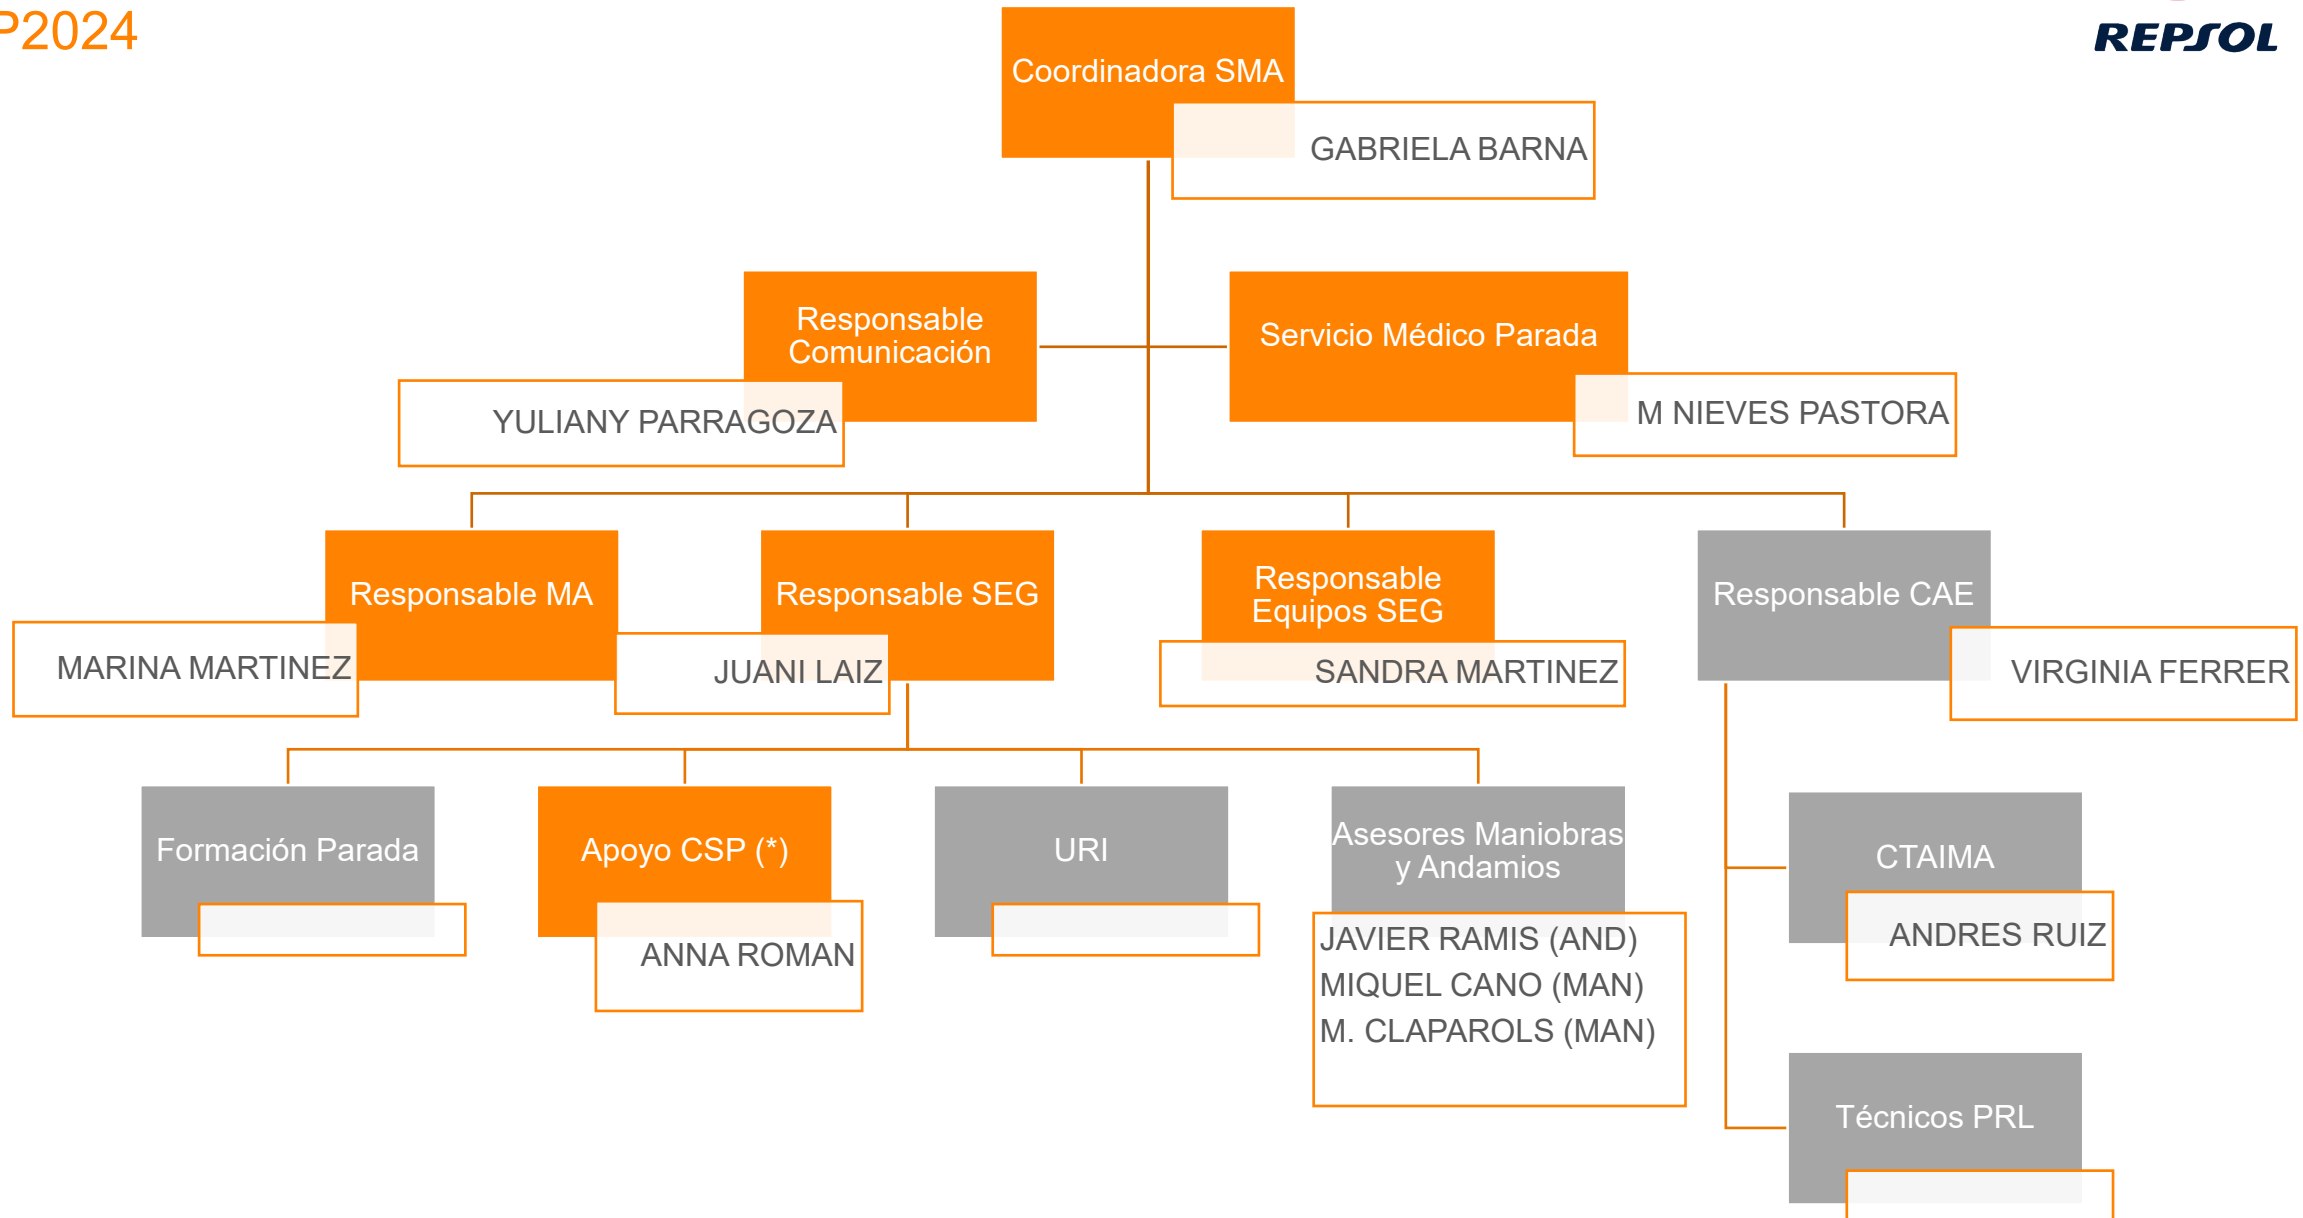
P2024

REPSOL

Coordinadora SMA
GABRIELA BARNA

Responsable Comunicación
YULIANY PARRAGOZA

Servicio Médico Parada
M NIEVES PASTORA

Responsable MA
MARINA MARTINEZ

Responsable SEG
JUANI LAIZ

Responsable Equipos SEG
SANDRA MARTINEZ

Responsable CAE
VIRGINIA FERRER

Formación Parada

Apoyo CSP (*)
ANNA ROMAN

URI

Asesores Maniobras y Andamios
JAVIER RAMIS (AND)
MIQUEL CANO (MAN)
M. CLAPAROLS (MAN)

CTAIMA
ANDRES RUIZ

Técnicos PRL